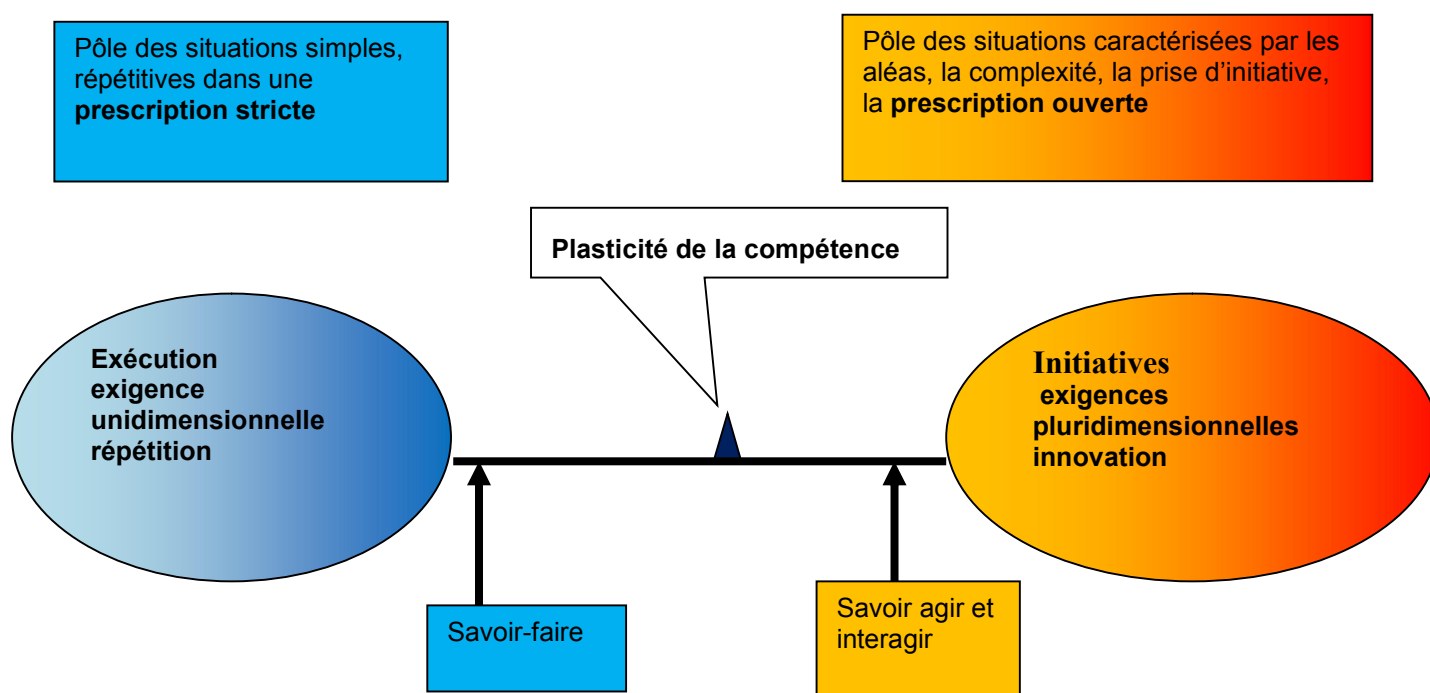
Pôle des situations simples, répétitives dans une **prescription stricte**

Pôle des situations caractérisées par les aléas, la complexité, la prise d'initiative, la **prescription ouverte**

Plasticité de la compétence

Exécution
exigence
unidimensionnelle
répétition

Initiatives
exigences
pluridimensionnelles
innovation

Savoir-faire

Savoir agir et interagir